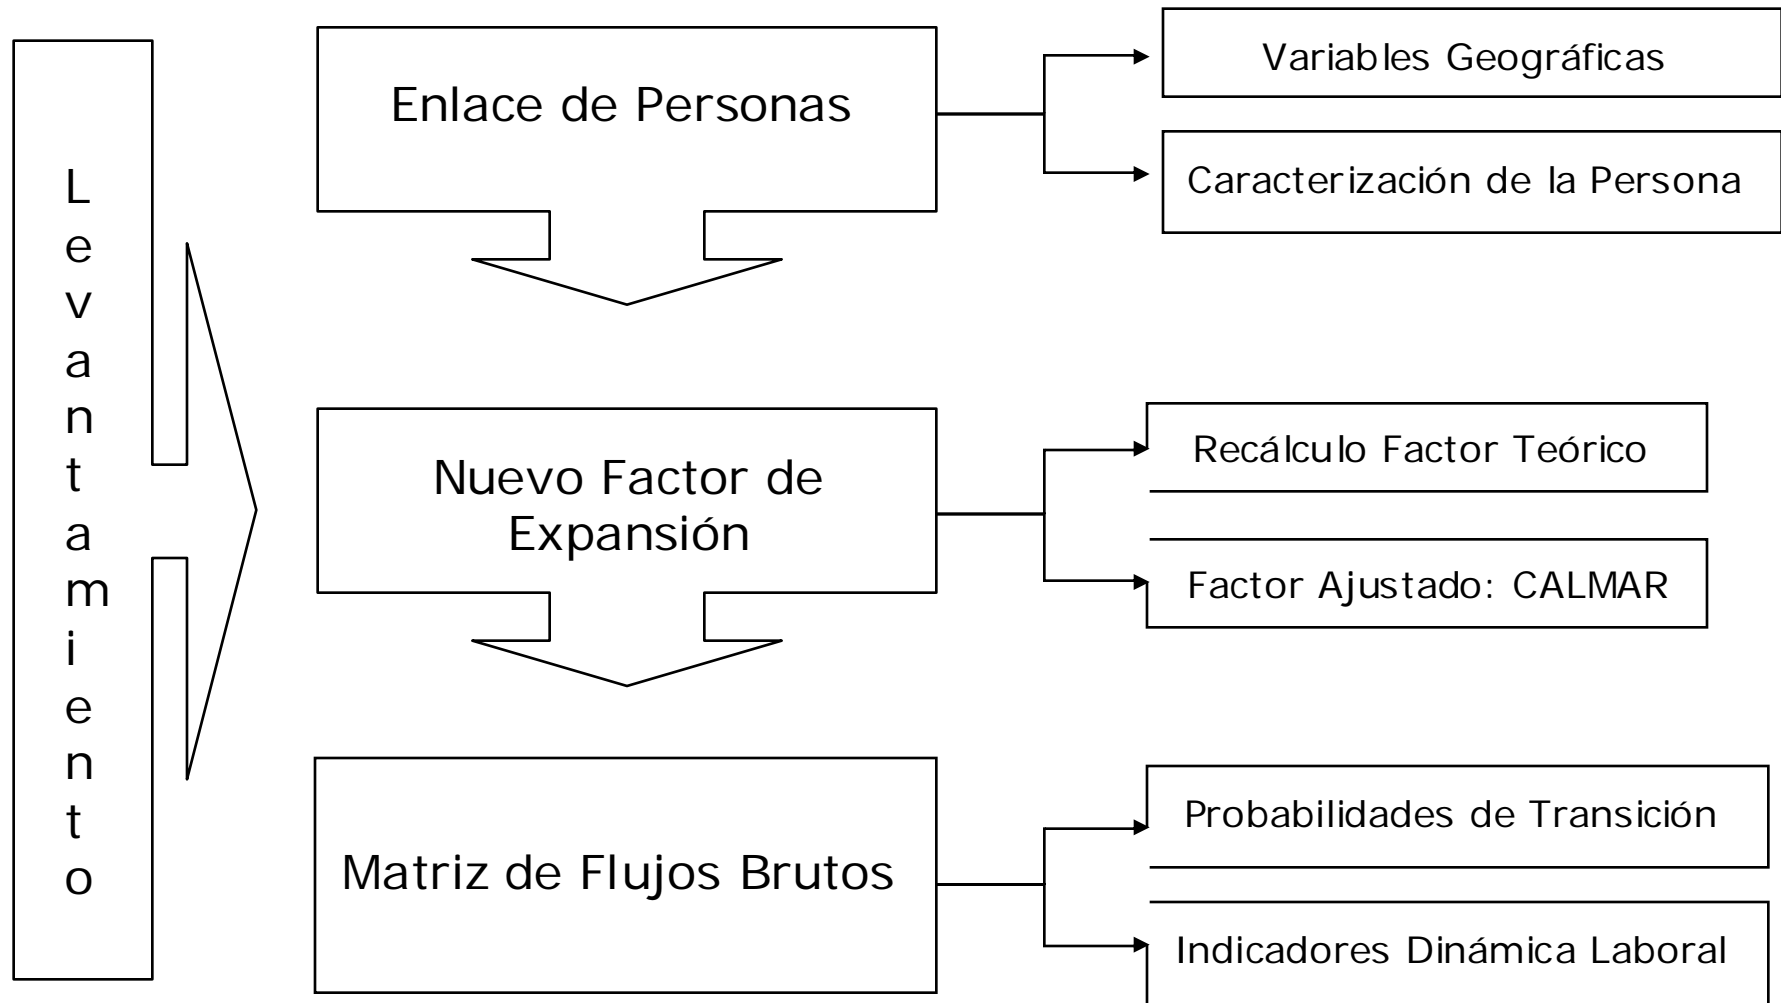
Levantamiento

Enlace de Personas

Variables Geográficas

Caracterización de la Persona

Nuevo Factor de Expansión

Recálculo Factor Teórico

Factor Ajustado: CALMAR

Matriz de Flujos Brutos

Probabilidades de Transición

Indicadores Dinámica Laboral